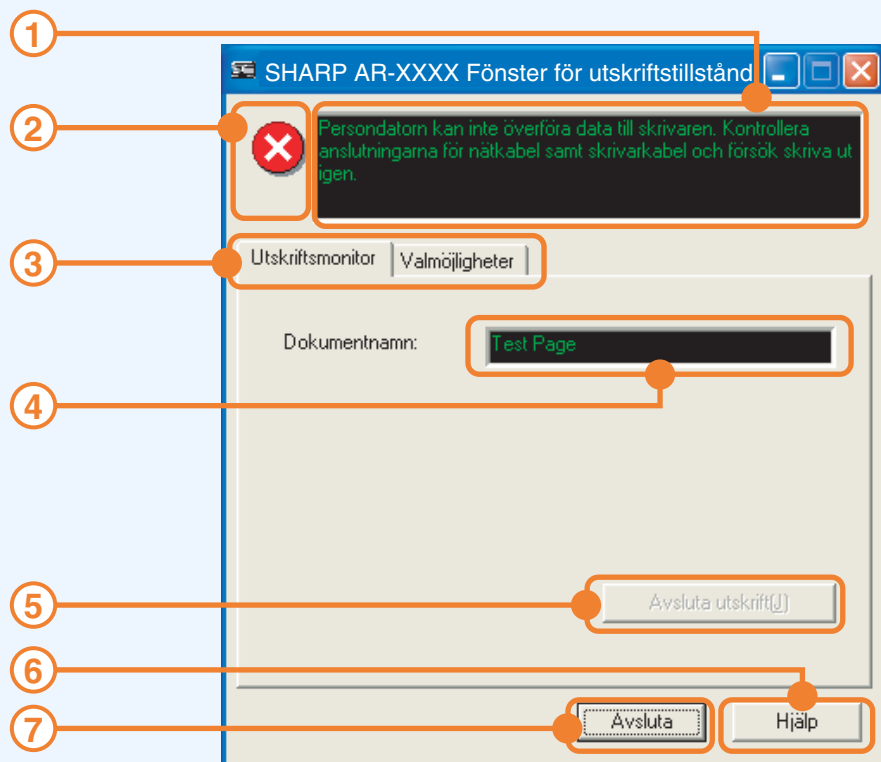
1
SHARP AR-XXXX Fönster för utskriftstillstånd
2
Persondatorn kan inte överföra data till skrivaren. Kontrollera anslutningarna för nätkabel samt skrivarkabel och försök skriva ut igen.
3
Utskriftsmonitor
Valmöjligheter
Dokumentnamn:
Test Page
4
5
Avsluta utskrift[J]
6
7
Avsluta
Hjälp